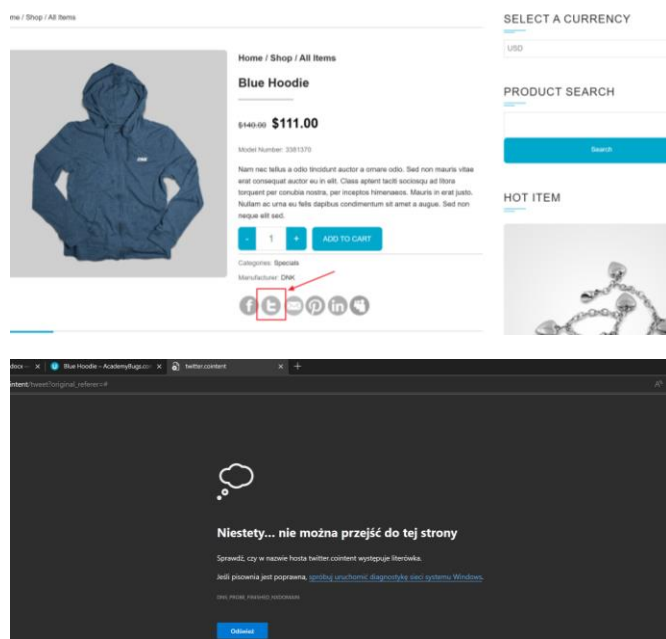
me / Shop / All Items

Home / Shop / All Items

Blue Hoodie

$140.00 $111.00

Model Number: 3381370

Nam nec tellus a odio tincidunt auctor a ornare odio. Sed non mauris vitae erat consequat auctor eu in elit. Class aptent taciti sociosqu ad litora torquent per conubia nostra, per inceptos himenaeos. Mauris in erat justo. Nullam ac urna eu felis dapibus condimentum sit amet a augue. Sed non neque elit sed.

- 1 + ADD TO CART

Categories: Specials

Manufacturer: DNK

SELECT A CURRENCY

USD

PRODUCT SEARCH

Search

HOT ITEM

docx × Blue Hoodie – AcademyBugs.com × twitter.cointent × +

cointent/tweet?original_referer=#

Niestety... nie można przejść do tej strony

Sprawdź, czy w nazwie hosta twitter.cointent występuje literówka.

Jeśli pisownia jest poprawna, spróbuj uruchomić diagnostykę sieci systemu Windows.

DNS_PROBE_FINISHED_NXDOMAIN

Odśwież